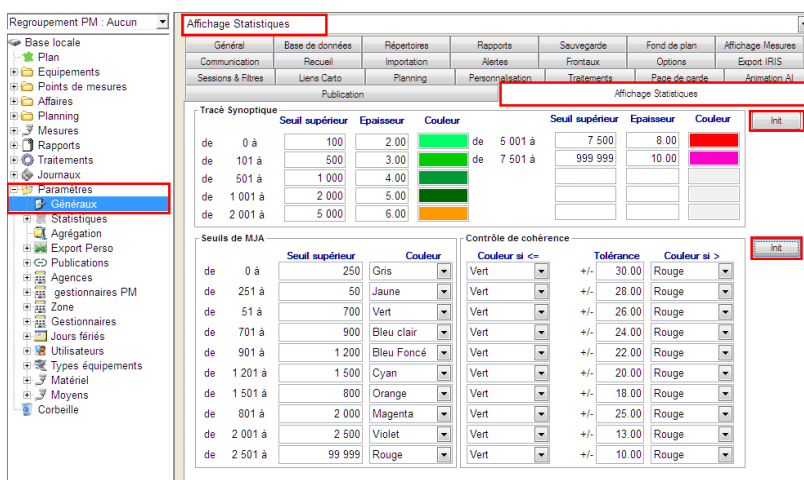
Regroupement PM : Aucun

Base locale
Plan
Equipements
Points de mesures
Affaires
Planning
Mesures
Rapports
Traitements
Journaux
Paramètres
Généraux
Statistiques
Agrégation
Export Perso
Publications
Agences
gestionnaires PM
Zone
Gestionnaires
Jours fériés
Utilisateurs
Types équipements
Matériel
Moyens
Corbeille

Affichage Statistiques

Général | Base de données | Répertoires | Rapports | Sauvegarde | Fond de plan | Affichage Mesures
Communication | Recueil | Importation | Alertes | Frontaux | Options | Export IRIS
Sessions & Filtres | Liens Carto | Planning | Personnalisation | Traitements | Page de garde | Animation AI
Publication | Affichage Statistiques

Tracé Synoptique

| | Seuil supérieur | Epaisseur | Couleur | | Seuil supérieur | Epaisseur | Couleur |
|---|---|---|---|---|---|---|---|
| de 0 à | 100 | 2.00 | | de 5 001 à | 7 500 | 8.00 | |
| de 101 à | 500 | 3.00 | | de 7 501 à | 999 999 | 10.00 | |
| de 501 à | 1 000 | 4.00 | | | | | |
| de 1 001 à | 2 000 | 5.00 | | | | | |
| de 2 001 à | 5 000 | 6.00 | | | | | |

Init

Seuils de MJA

| | Seuil supérieur | Couleur |
|---|---|---|
| de 0 à | 250 | Gris |
| de 251 à | 50 | Jaune |
| de 51 à | 700 | Vert |
| de 701 à | 900 | Bleu clair |
| de 901 à | 1 200 | Bleu Foncé |
| de 1 201 à | 1 500 | Cyan |
| de 1 501 à | 800 | Orange |
| de 801 à | 2 000 | Magenta |
| de 2 001 à | 2 500 | Violet |
| de 2 501 à | 99 999 | Rouge |

Contrôle de cohérence

| Couleur si <= | | Tolérance | Couleur si > |
|---|---|---|---|
| Vert | +/- | 30.00 | Rouge |
| Vert | +/- | 28.00 | Rouge |
| Vert | +/- | 26.00 | Rouge |
| Vert | +/- | 24.00 | Rouge |
| Vert | +/- | 22.00 | Rouge |
| Vert | +/- | 20.00 | Rouge |
| Vert | +/- | 18.00 | Rouge |
| Vert | +/- | 25.00 | Rouge |
| Vert | +/- | 13.00 | Rouge |
| Vert | +/- | 10.00 | Rouge |

Init